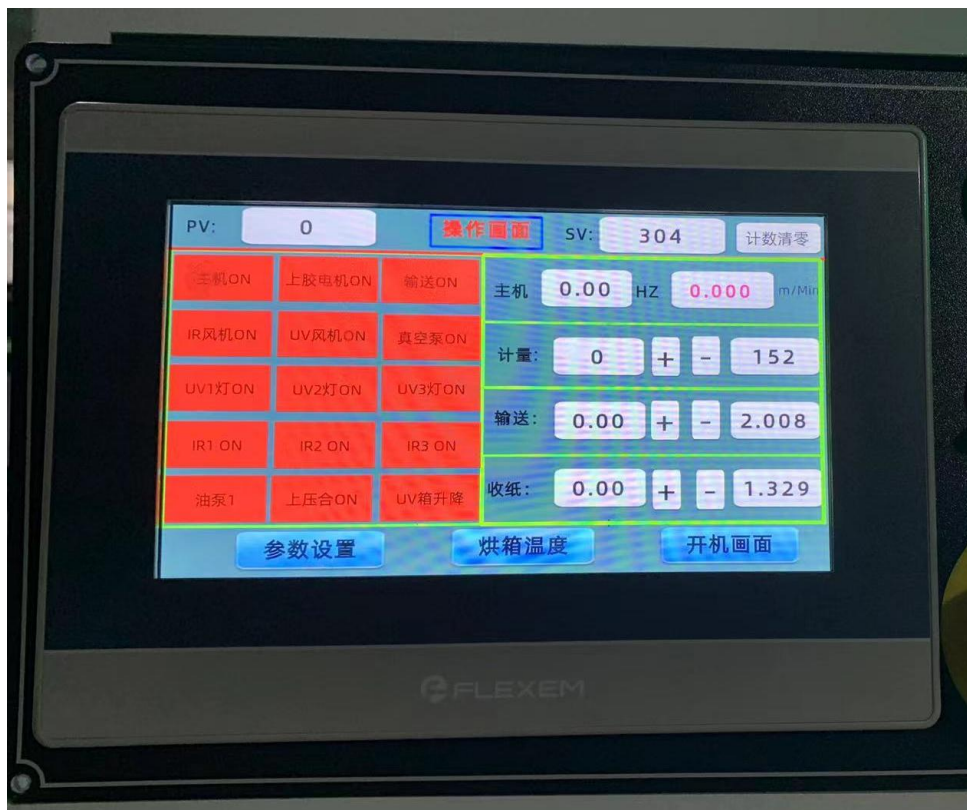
PV: 0 操作画面 SV: 304 计数清零

| | | |
|---|---|---|
| 主机ON | 上胶电机ON | 输送ON |
| IR风机ON | UV风机ON | 真空泵ON |
| UV1灯ON | UV2灯ON | UV3灯ON |
| IR1 ON | IR2 ON | IR3 ON |
| 油泵1 | 上压合ON | UV箱升降 |

主机 0.00 HZ 0.000 m/Min

计量: 0 + - 152

输送: 0.00 + - 2.008

收纸: 0.00 + - 1.329

参数设置 烘箱温度 开机画面

FLEXEM